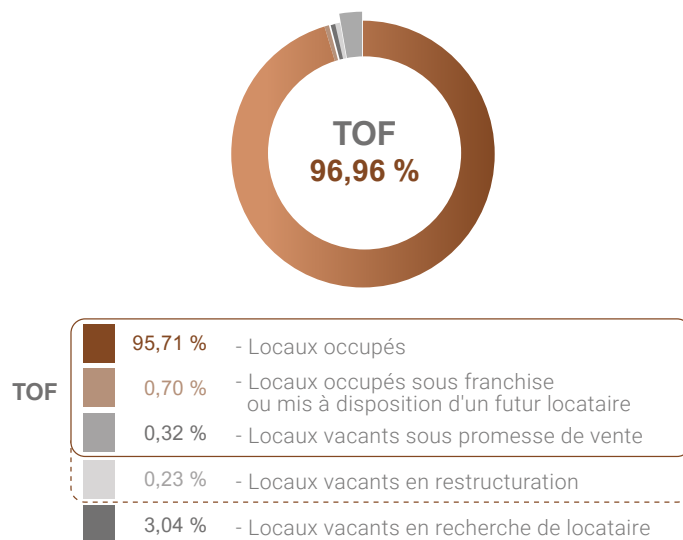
TOF
96,96 %

TOF

95,71 % - Locaux occupés

0,70 % - Locaux occupés sous franchise ou mis à disposition d'un futur locataire

0,32 % - Locaux vacants sous promesse de vente

0,23 % - Locaux vacants en restructuration

3,04 % - Locaux vacants en recherche de locataire